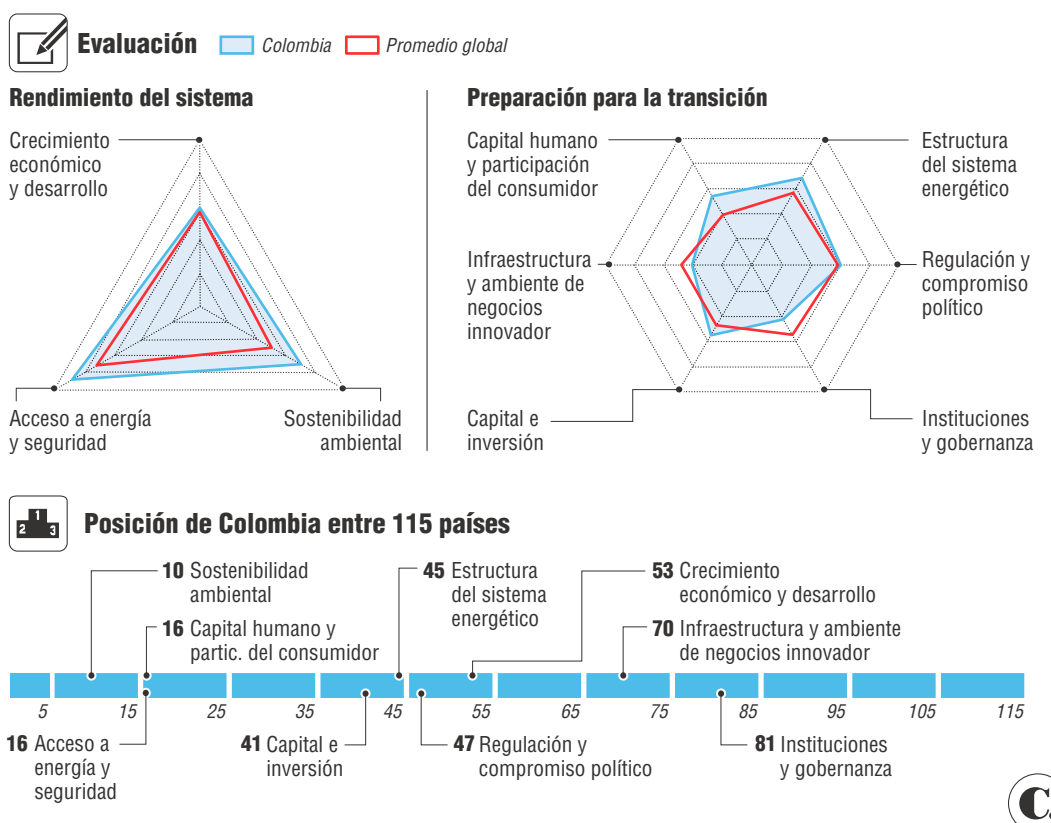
Evaluación Colombia Promedio global

Rendimiento del sistema

Crecimiento económico y desarrollo

Acceso a energía y seguridad

Sostenibilidad ambiental

Preparación para la transición

Capital humano y participación del consumidor

Estructura del sistema energético

Infraestructura y ambiente de negocios innovador

Regulación y compromiso político

Capital e inversión

Instituciones y gobernanza

1 2 3 Posición de Colombia entre 115 países

10 Sostenibilidad ambiental

16 Capital humano y partic. del consumidor

45 Estructura del sistema energético

53 Crecimiento económico y desarrollo

70 Infraestructura y ambiente de negocios innovador

5 15 25 35 45 55 65 75 85 95 105 115

16 Acceso a energía y seguridad

41 Capital e inversión

47 Regulación y compromiso político

81 Instituciones y gobernanza